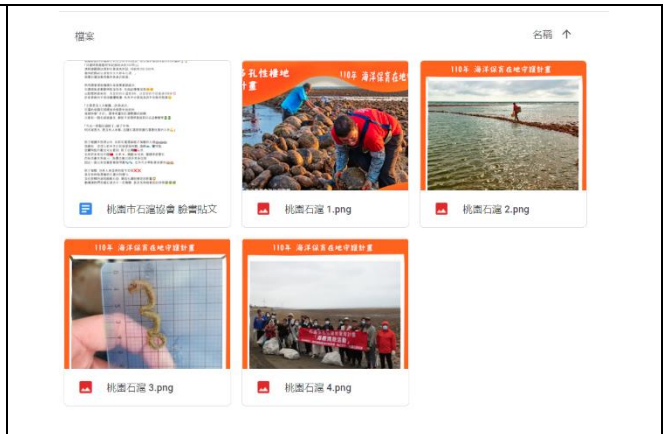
檔案

名稱 ↑

多孔性棲地

110年 海洋保育在地守護計畫

110年 海洋保育在地守護計畫

桃園市石滬協會 臉書貼文

桃園石滬 1.png

桃園石滬 2.png

110年 海洋保育在地守護計畫

110年 海洋保育在地守護計畫

桃園石滬 3.png

桃園石滬 4.png